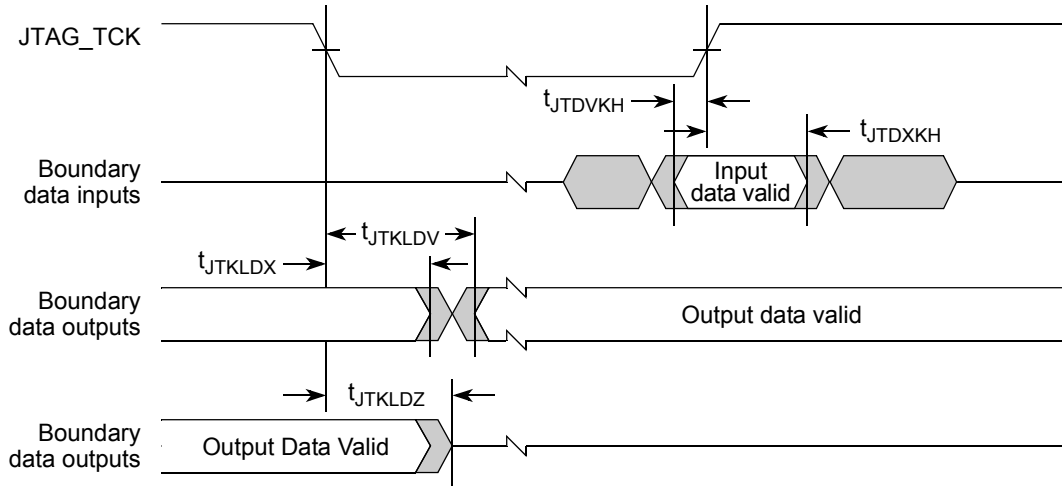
JTAG_TCK

$t_{JTDVKH}$

$t_{JTDXKH}$

Boundary data inputs

Input data valid

$t_{JTKLDV}$

$t_{JTKLDX}$

Boundary data outputs

Output data valid

$t_{JTKLDZ}$

Boundary data outputs

Output Data Valid